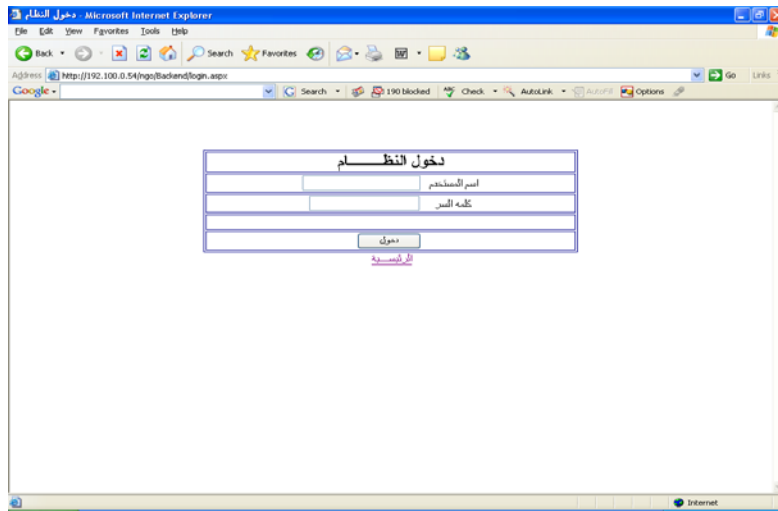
دخول النظام - Microsoft Internet Explorer

File Edit View Favorites Tools Help

Back Search Favorites

Address http://192.100.0.54/ngo/Backend/login.aspx Go Links

Google Search 190 blocked Check AutoLink AutoFill Options

دخول النظـــــــام

اسم المستخدم

كلمه السر

دخول

الرئيســـية

Internet